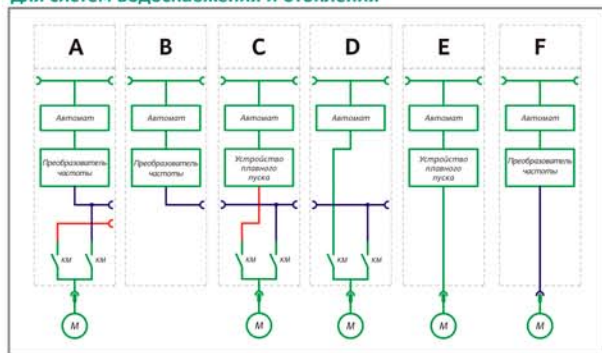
для систем водоснабжения и отопления

A

B

C

D

E

F

Автомат

Автомат

Автомат

Автомат

Автомат

Автомат

Преобразователь частоты

Преобразователь частоты

Устройство плавного пуска

Устройство плавного пуска

Преобразователь частоты

КМ

КМ

КМ

КМ

КМ

КМ

M

M

M

M

M